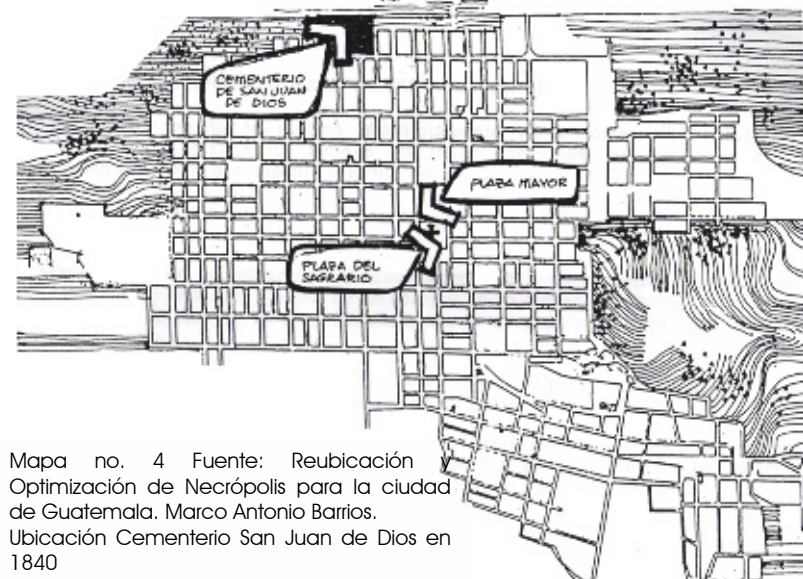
CEMENTERIO DE SAN JUAN DE DIOS

PLAZA MAYOR

PLAZA DEL SAGRARIO

Mapa no. 4 Fuente: Reubicación y Optimización de Necrópolis para la ciudad de Guatemala. Marco Antonio Barrios. Ubicación Cementerio San Juan de Dios en 1840